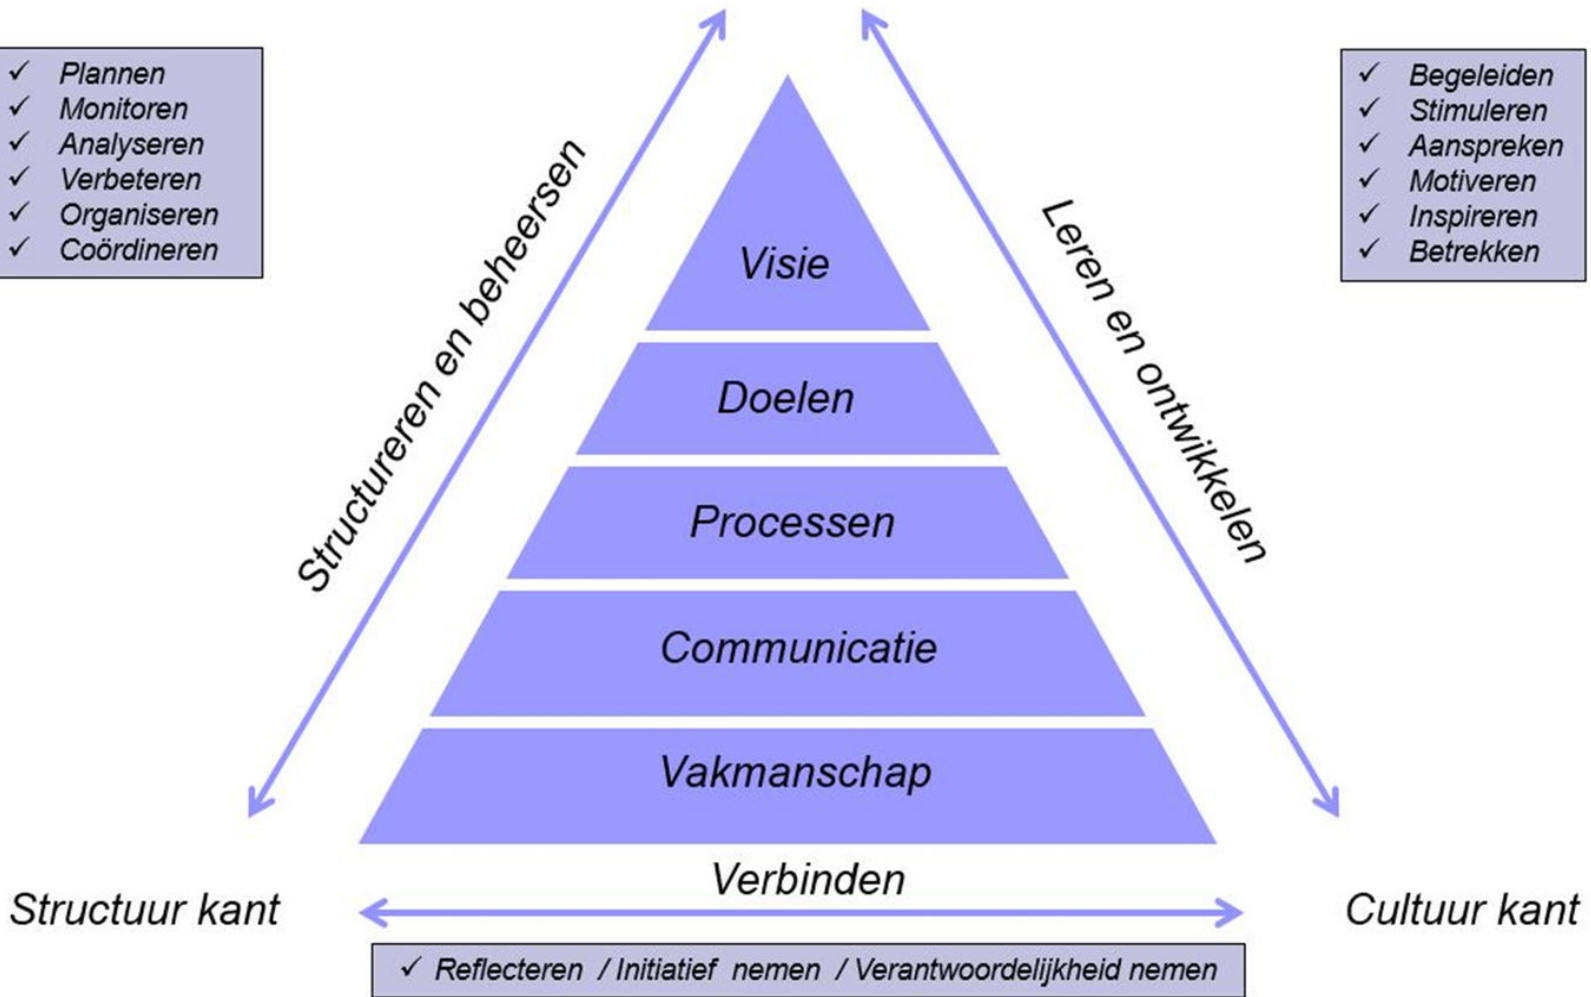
✓ Plannen
✓ Monitoren
✓ Analyseren
✓ Verbeteren
✓ Organiseren
✓ Coördineren

Structureren en beheersen

Leren en ontwikkelen

✓ Begeleiden
✓ Stimuleren
✓ Aanspreken
✓ Motiveren
✓ Inspireren
✓ Betrekken

Visie
Doelen
Processen
Communicatie
Vakmanschap

Structuur kant
Verbinden
Cultuur kant

✓ Reflecteren / Initiatief nemen / Verantwoordelijkheid nemen